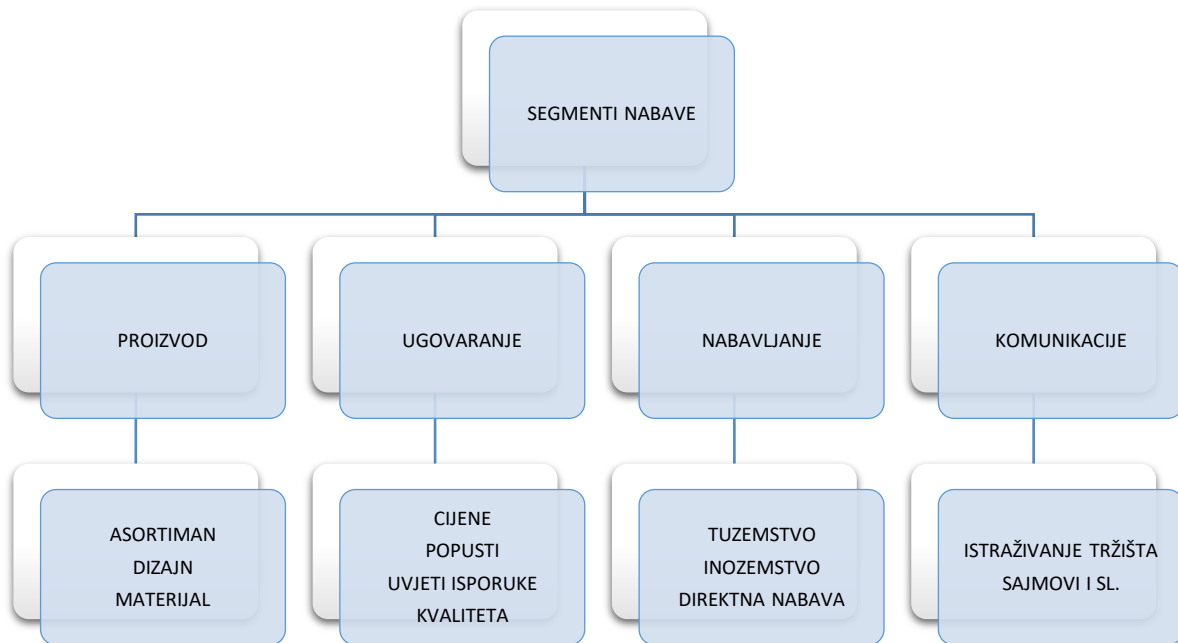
SEGMENTI NABAVE

PROIZVOD

UGOVARANJE

NABAVLJANJE

KOMUNIKACIJE

ASORTIMAN
DIZAJN
MATERIJAL

CIJENE
POPUSTI
UVJETI ISPORUKE
KVALITETA

TUZEMSTVO
INOZEMSTVO
DIREKTNA NABAVA

ISTRAŽIVANJE TRŽIŠTA
SAJMOVI I SL.